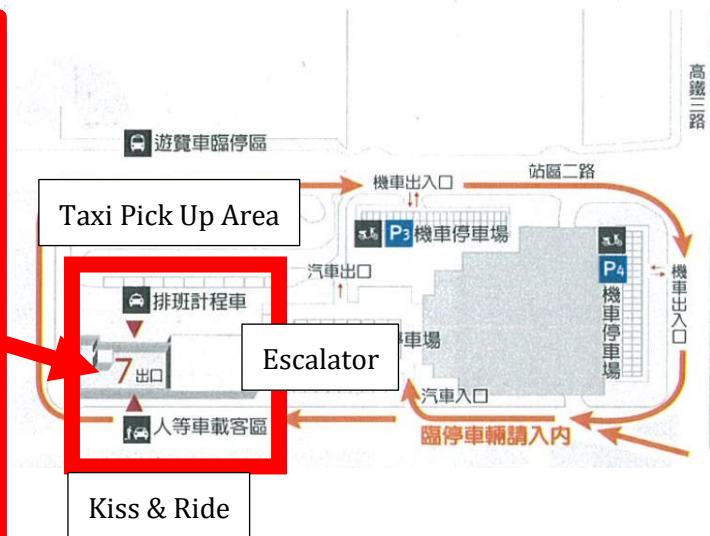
高鐵三路

遊覽車臨停區

機車出入口

站區二路

Taxi Pick Up Area

P3 機車停車場

P4 機車停車場

機車出入口

汽車出口

排班計程車

7 出口

Escalator

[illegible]停車場

汽車入口

人等車載客區

臨停車輛請入內

Kiss & Ride